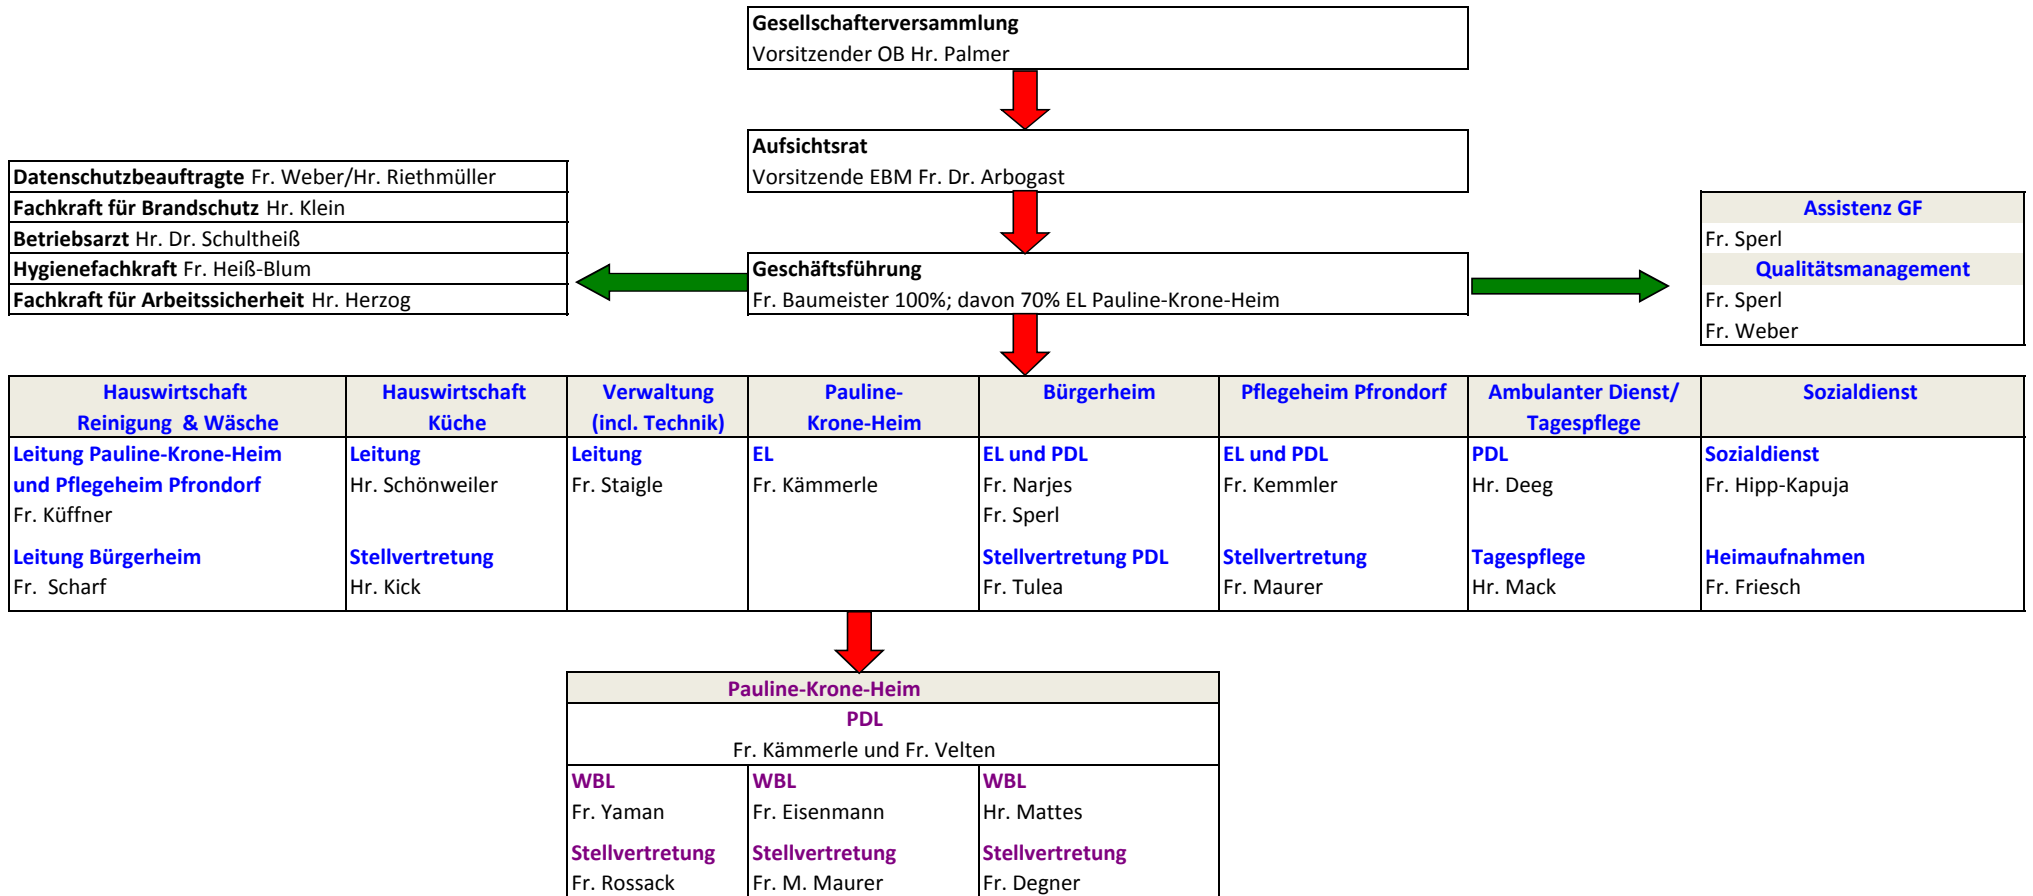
**Gesellschafterversammlung**
Vorsitzender OB Hr. Palmer

**Aufsichtsrat**
Vorsitzende EBM Fr. Dr. Arbogast

| |
|---|
| **Datenschutzbeauftragte** Fr. Weber/Hr. Riethmüller |
| **Fachkraft für Brandschutz** Hr. Klein |
| **Betriebsarzt** Hr. Dr. Schultheiß |
| **Hygienefachkraft** Fr. Heiß-Blum |
| **Fachkraft für Arbeitssicherheit** Hr. Herzog |

**Geschäftsführung**
Fr. Baumeister 100%; davon 70% EL Pauline-Krone-Heim

**Assistenz GF**
Fr. Sperl
**Qualitätsmanagement**
Fr. Sperl
Fr. Weber

| Hauswirtschaft Reinigung & Wäsche | Hauswirtschaft Küche | Verwaltung (incl. Technik) | Pauline-Krone-Heim | Bürgerheim | Pflegeheim Pfrondorf | Ambulanter Dienst/ Tagespflege | Sozialdienst |
|---|---|---|---|---|---|---|---|
| Leitung Pauline-Krone-Heim und Pflegeheim Pfrondorf<br>Fr. Küffner<br><br>Leitung Bürgerheim<br>Fr. Scharf | Leitung<br>Hr. Schönweiler<br><br>Stellvertretung<br>Hr. Kick | Leitung<br>Fr. Staigle | EL<br>Fr. Kämmerle | EL und PDL<br>Fr. Narjes<br>Fr. Sperl<br><br>Stellvertretung PDL<br>Fr. Tulea | EL und PDL<br>Fr. Kemmler<br><br>Stellvertretung<br>Fr. Maurer | PDL<br>Hr. Deeg<br><br>Tagespflege<br>Hr. Mack | Sozialdienst<br>Fr. Hipp-Kapuja<br><br>Heimaufnahmen<br>Fr. Friesch |

**Pauline-Krone-Heim**
**PDL**
Fr. Kämmerle und Fr. Velten

| WBL | WBL | WBL |
|---|---|---|
| Fr. Yaman | Fr. Eisenmann | Hr. Mattes |
| Stellvertretung | Stellvertretung | Stellvertretung |
| Fr. Rossack | Fr. M. Maurer | Fr. Degner |